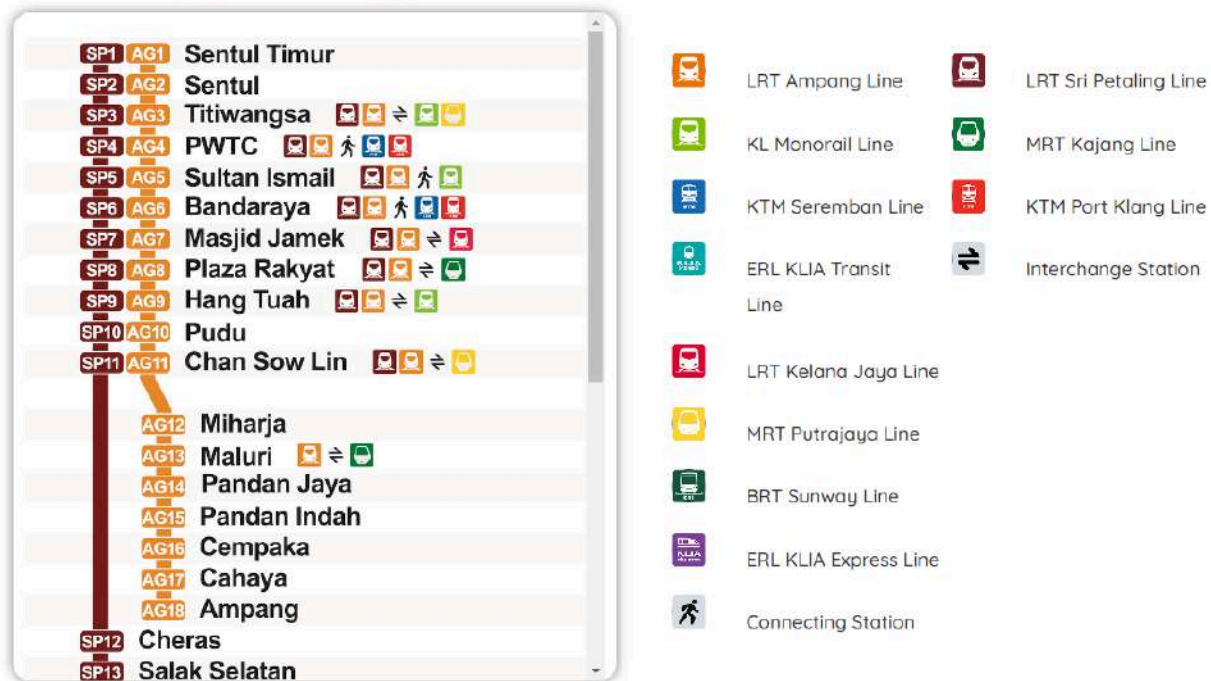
SP1 AG1 Sentul Timur
SP2 AG2 Sentul
SP3 AG3 Titiwangsa
SP4 AG4 PWTC
SP5 AG5 Sultan Ismail
SP6 AG6 Bandaraya
SP7 AG7 Masjid Jamek
SP8 AG8 Plaza Rakyat
SP9 AG9 Hang Tuah
SP10 AG10 Pudu
SP11 AG11 Chan Sow Lin
AG12 Miharja
AG13 Maluri
AG14 Pandan Jaya
AG15 Pandan Indah
AG16 Cempaka
AG17 Cahaya
AG18 Ampang
SP12 Cheras
SP13 Salak Selatan

LRT Ampang Line
LRT Sri Petaling Line
KL Monorail Line
MRT Kajang Line
KTM Seremban Line
KTM Port Klang Line
ERL KLIA Transit Line
Interchange Station
LRT Kelana Jaya Line
MRT Putrajaya Line
BRT Sunway Line
ERL KLIA Express Line
Connecting Station